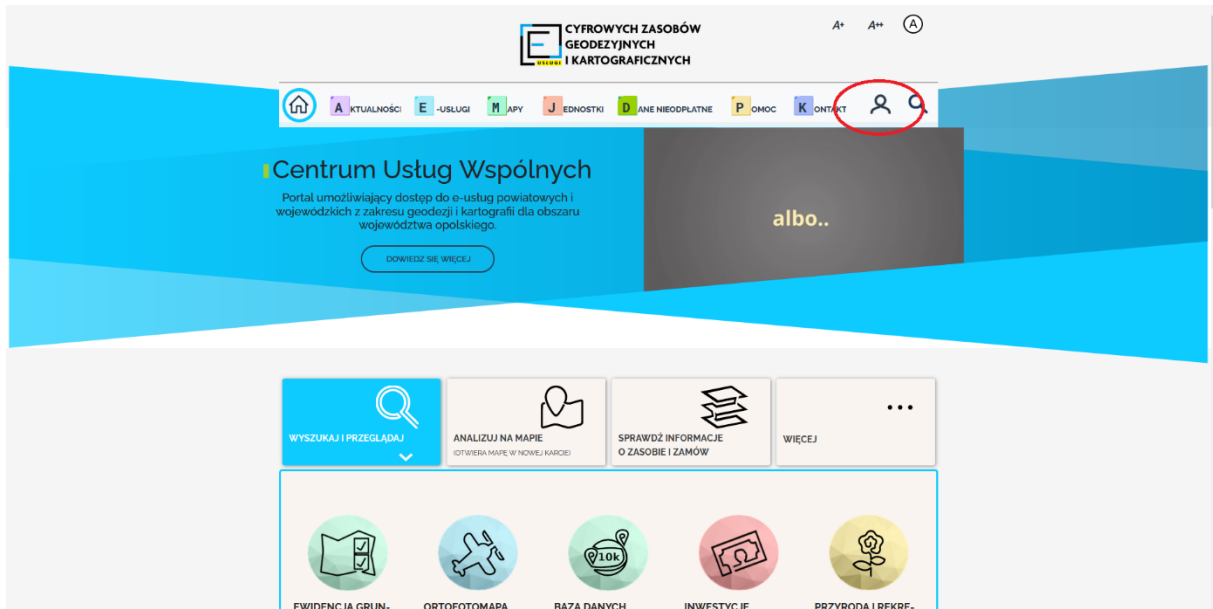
E USŁUGI CYFROWYCH ZASOBÓW GEODEZYJNYCH I KARTOGRAFICZNYCH

A+ A++ A

A KTUALNOŚCI E -USŁUGI M APY J EDNOSTKI D ANE NIEODPŁATNE P OMOC K ONTAKT

Centrum Usług Wspólnych

Portal umożliwiający dostęp do e-usług powiatowych i wojewódzkich z zakresu geodezji i kartografii dla obszaru województwa opolskiego.

DOWIEDZ SIĘ WIĘCEJ

albo..

WYSZUKAJ I PRZEGLĄDAJ

ANALIZUJ NA MAPIE
(OTWIERA MAPĘ W NOWEJ KARCIE)

SPRAWDŹ INFORMACJE O ZASOBIE I ZAMÓW

WIĘCEJ

10k

EWIDENCJA GRUN-

ORTOFOTOMAPA

BAZA DANYCH

INWESTYCJE

PRZYRODA I REKRE-